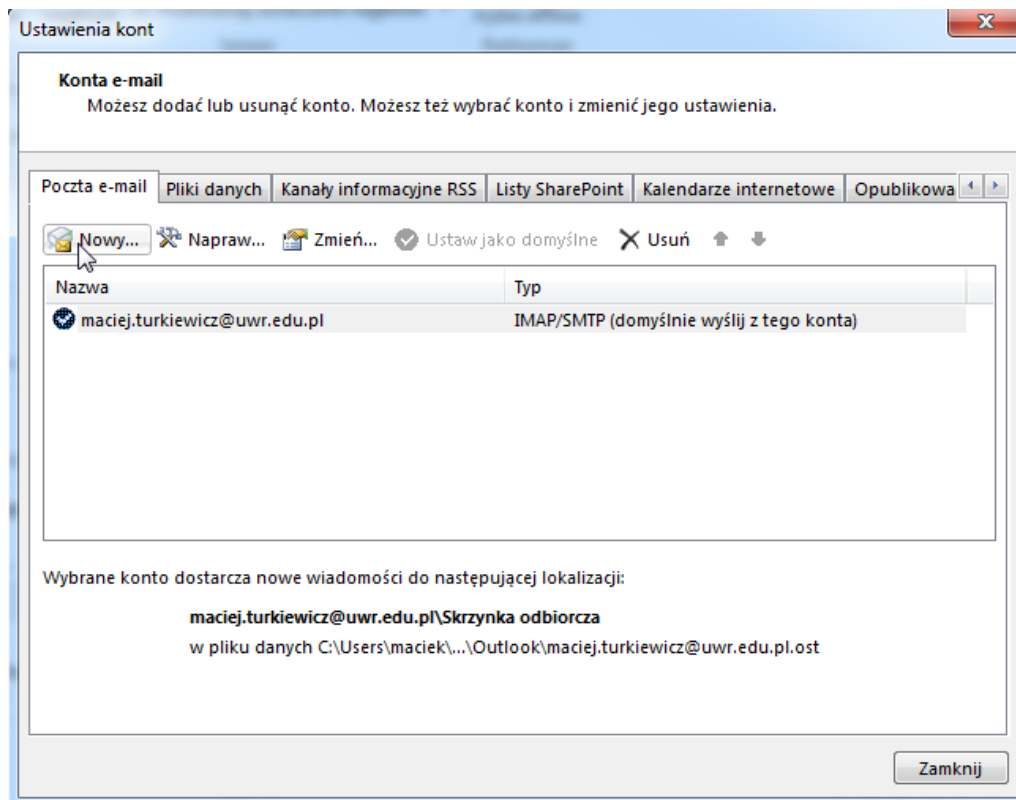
Ustawienia kont

Konta e-mail
Możesz dodać lub usunąć konto. Możesz też wybrać konto i zmienić jego ustawienia.

Poczta e-mail | Pliki danych | Kanały informacyjne RSS | Listy SharePoint | Kalendarze internetowe | Opublikowa

Nowy... Napraw... Zmień... Ustaw jako domyślne Usuń

| Nazwa | Typ |
|---|---|
| maciej.turkiewicz@uwr.edu.pl | IMAP/SMTP (domyślnie wyślij z tego konta) |

Wybrane konto dostarcza nowe wiadomości do następującej lokalizacji:

maciej.turkiewicz@uwr.edu.pl\Skrzynka odbiorcza
w pliku danych C:\Users\maciek\...\Outlook\maciej.turkiewicz@uwr.edu.pl.ost

Zamknij